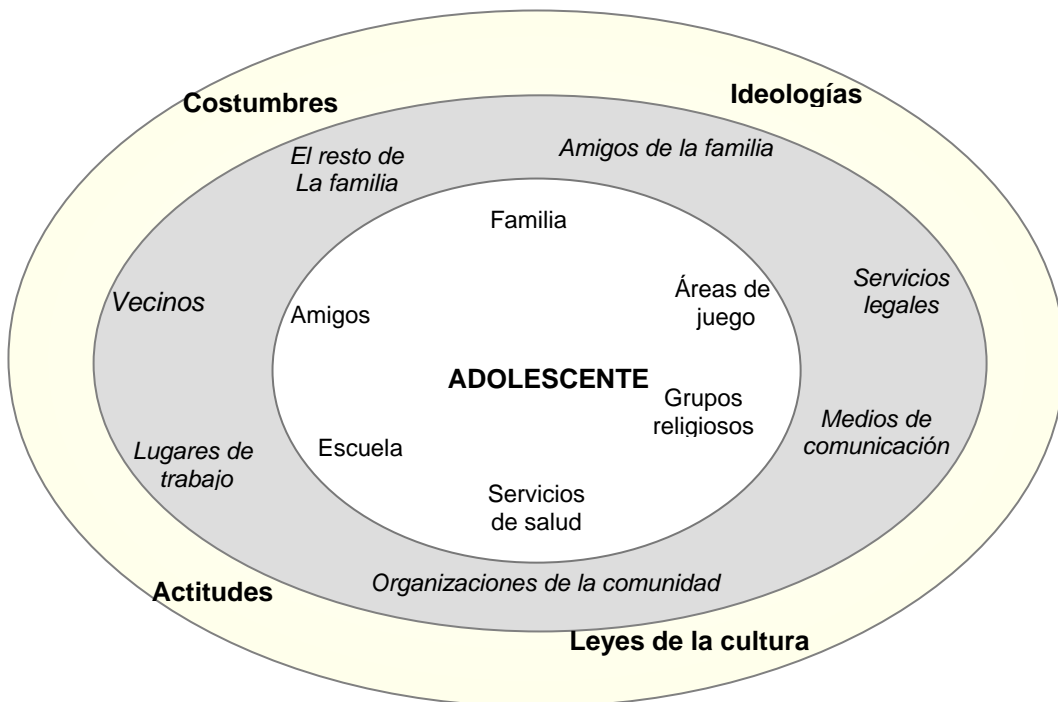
Costumbres

Ideologías

El resto de La familia

Amigos de la familia

Familia

Vecinos

Amigos

Áreas de juego

Servicios legales

ADOLESCENTE

Grupos religiosos

Medios de comunicación

Lugares de trabajo

Escuela

Servicios de salud

Organizaciones de la comunidad

Actitudes

Leyes de la cultura